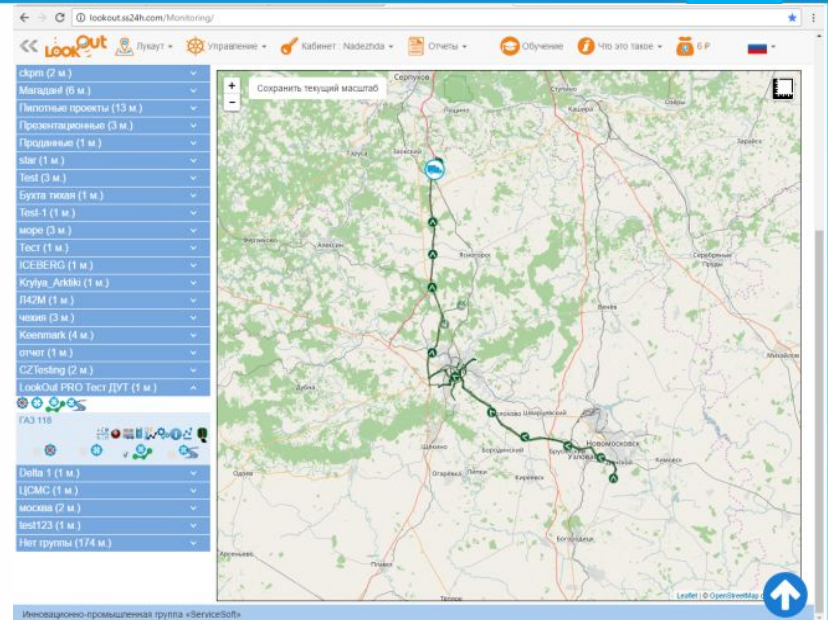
lookout.ss24h.com/Monitoring/

LookOut Лукаут Управление Кабинет Nadezhda Отчеты Обучение Что это такое 6 ₽

ckpm (2 м.)
Магадан! (6 м.)
Пилотные проекты (13 м.)
Презентационные (3 м.)
Проданные (1 м.)
star (1 м.)
Test (3 м.)
Бухта тихая (1 м.)
Test-1 (1 м.)
море (3 м.)
Тест (1 м.)
ICEBERG (1 м.)
Krylya_Arktiki (1 м.)
Л42М (1 м.)
чехия (3 м.)
Keenmark (4 м.)
отчет (1 м.)
CZTesting (2 м.)
LookOut PRO Тест ДУТ (1 м.)
ГАЗ 118
Delta 1 (1 м.)
ЦСМС (1 м.)
москва (2 м.)
test123 (1 м.)
Нет группы (174 м.)

+
−
Сохранить текущий масштаб
Серпухов
Ступино
Кашира
Озёры
Заокский
Алексин
Ясногорск
Венёв
Серебряные Пруды
Михайлов
Щёкино
Новомосковск
Узловая
Донской
Кимовск
Богородицк
Киреевск
Липки
Одоев
Плавск
Арсеньево
Суворов
Дубна
Шварцевский
Бородинский
Болохово
Огарёвка
Кашира
Leaflet | © OpenStreetMap

Инновационно-промышленная группа «ServiceSoft»